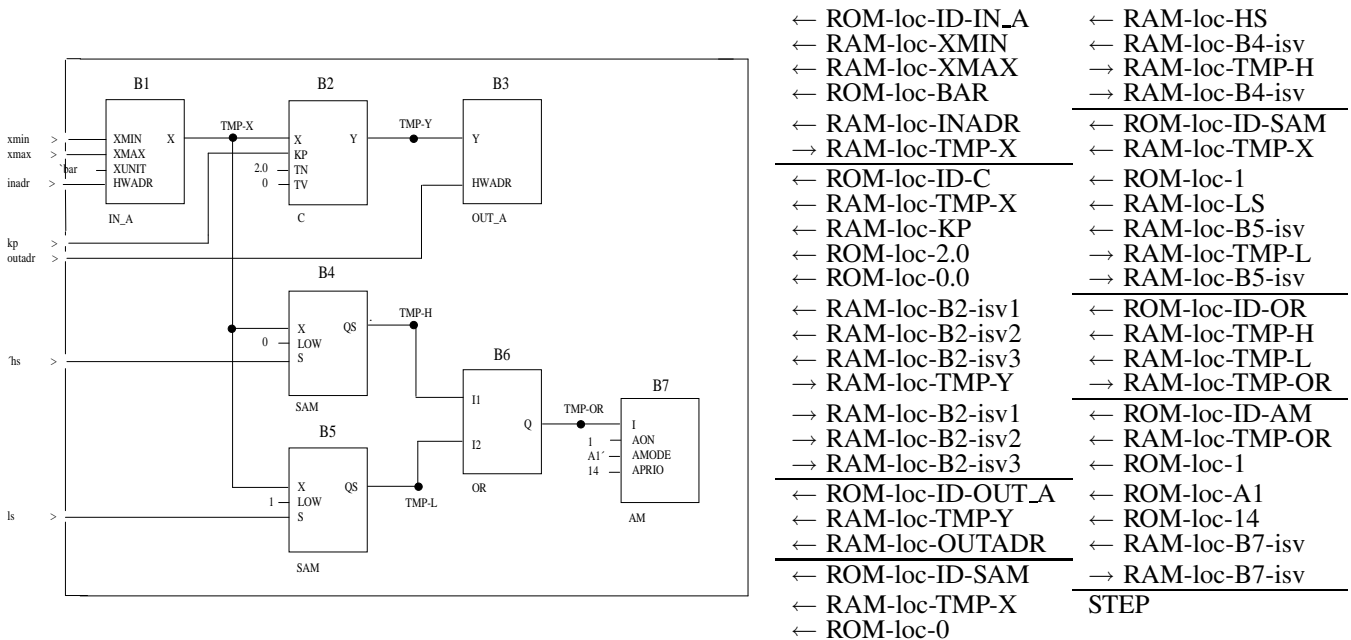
B1
B2
B3
xmin
xmax
bar
inadr
XMIN
XMAX
XUNIT
HWADR
X
TMP-X
X
KP
TN
TV
2.0
0
Y
TMP-Y
Y
HWADR
IN_A
C
OUT_A
kp
outadr
B4
X
LOW
S
QS
0
TMP-H
hs
SAM
B6
I1
I2
Q
OR
TMP-OR
B7
I
AON
AMODE
APRIO
1
A1
14
AM
B5
X
LOW
S
QS
1
TMP-L
ls
SAM

← ROM-loc-ID-IN_A
← RAM-loc-XMIN
← RAM-loc-XMAX
← ROM-loc-BAR
← RAM-loc-INADR
→ RAM-loc-TMP-X
← ROM-loc-ID-C
← RAM-loc-TMP-X
← RAM-loc-KP
← ROM-loc-2.0
← ROM-loc-0.0
← RAM-loc-B2-isv1
← RAM-loc-B2-isv2
← RAM-loc-B2-isv3
→ RAM-loc-TMP-Y
→ RAM-loc-B2-isv1
→ RAM-loc-B2-isv2
→ RAM-loc-B2-isv3
← ROM-loc-ID-OUT_A
← RAM-loc-TMP-Y
← RAM-loc-OUTADR
← ROM-loc-ID-SAM
← RAM-loc-TMP-X
← ROM-loc-0

← RAM-loc-HS
← RAM-loc-B4-isv
→ RAM-loc-TMP-H
→ RAM-loc-B4-isv
← ROM-loc-ID-SAM
← RAM-loc-TMP-X
← ROM-loc-1
← RAM-loc-LS
← RAM-loc-B5-isv
→ RAM-loc-TMP-L
→ RAM-loc-B5-isv
← ROM-loc-ID-OR
← RAM-loc-TMP-H
← RAM-loc-TMP-L
→ RAM-loc-TMP-OR
← ROM-loc-ID-AM
← RAM-loc-TMP-OR
← ROM-loc-1
← ROM-loc-A1
← ROM-loc-14
← RAM-loc-B7-isv
→ RAM-loc-B7-isv
STEP